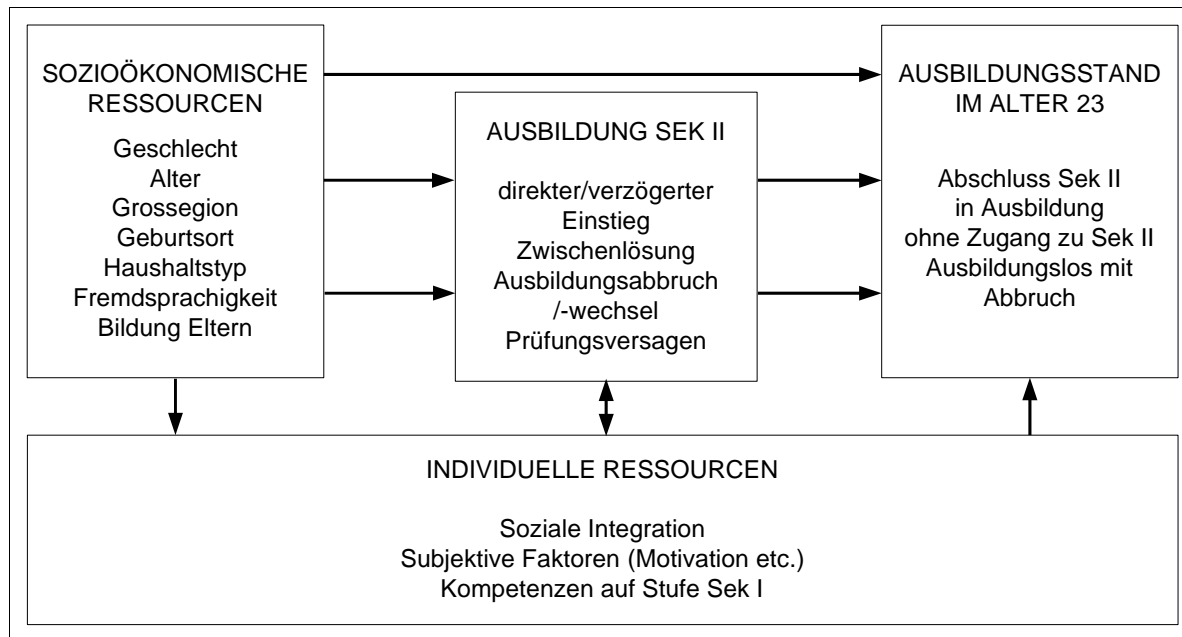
SOZIOÖKONOMISCHE RESSOURCEN

Geschlecht
Alter
Grossegion
Geburtsort
Haushaltstyp
Fremdsprachigkeit
Bildung Eltern

AUSBILDUNG SEK II

direkter/verzögerter Einstieg
Zwischenlösung
Ausbildungsabbruch /-wechsel
Prüfungsversagen

AUSBILDUNGSSTAND IM ALTER 23

Abschluss Sek II
in Ausbildung
ohne Zugang zu Sek II
Ausbildungslos mit Abbruch

INDIVIDUELLE RESSOURCEN

Soziale Integration
Subjektive Faktoren (Motivation etc.)
Kompetenzen auf Stufe Sek I